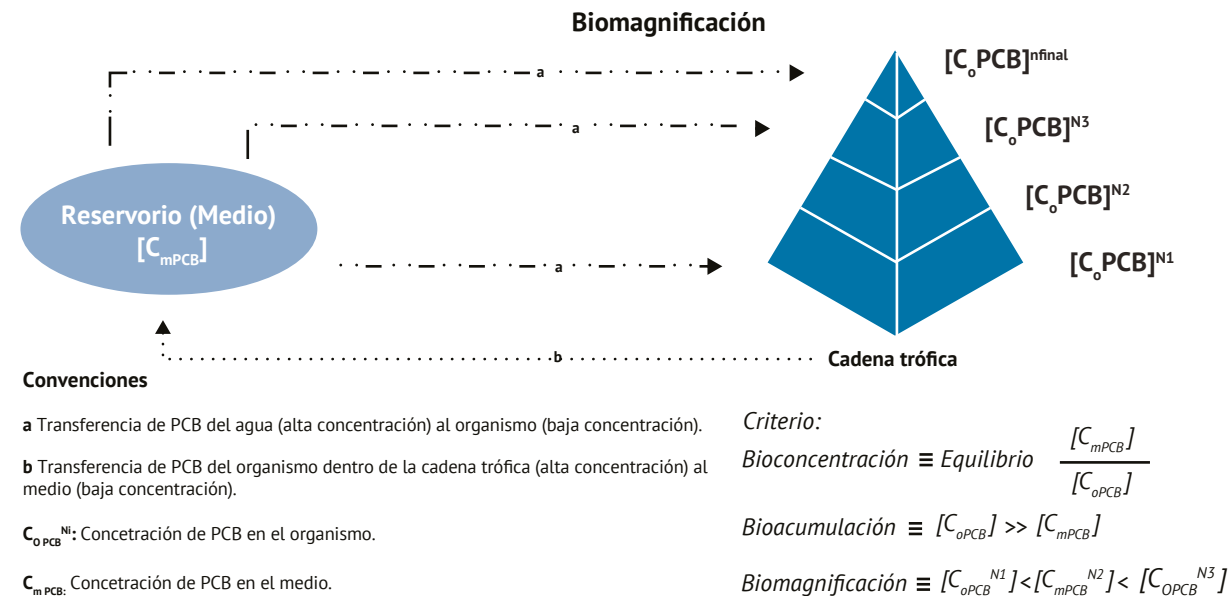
Biomagnificación

a

a

a

b

$[C_oPCB]^{nfinal}$

$[C_oPCB]^{N3}$

$[C_oPCB]^{N2}$

$[C_oPCB]^{N1}$

Reservorio (Medio)
$[C_{mPCB}]$

Cadena trófica

Convenciones

**a** Transferencia de PCB del agua (alta concentración) al organismo (baja concentración).

**b** Transferencia de PCB del organismo dentro de la cadena trófica (alta concentración) al medio (baja concentración).

$C_{O\ PCB}^{Ni}$: Concetración de PCB en el organismo.

$C_{m\ PCB:}$ Concetración de PCB en el medio.

Criterio:

Bioconcentración ≡ Equilibrio $\frac{[C_{mPCB}]}{[C_{oPCB}]}$

Bioacumulación ≡ $[C_{oPCB}]$ >> $[C_{mPCB}]$

Biomagnificación ≡ $[C_{oPCB}^{N1}]$<$[C_{mPCB}^{N2}]$< $[C_{OPCB}^{N3}]$